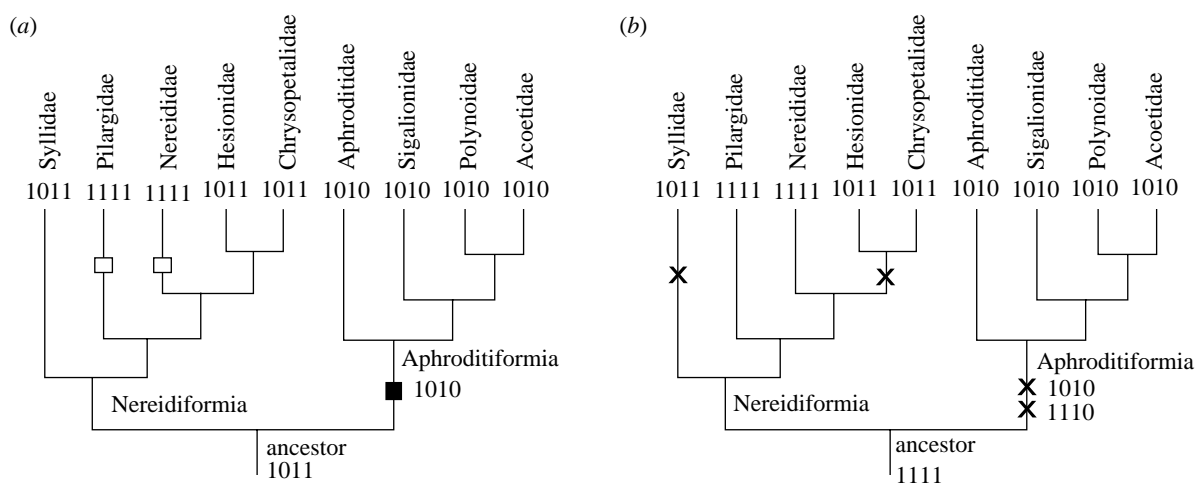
(a)

Syllidae Pilargidae Nereididae Hesionidae Chrysopetalidae Aphroditidae Sigalionidae Polynoidae Acoetidae

1011 1111 1111 1011 1011 1010 1010 1010 1010

Aphroditiformia
1010

Nereidiformia

ancestor
1011

(b)

Syllidae Pilargidae Nereididae Hesionidae Chrysopetalidae Aphroditidae Sigalionidae Polynoidae Acoetidae

1011 1111 1111 1011 1011 1010 1010 1010 1010

Aphroditiformia
1010
1110

Nereidiformia

ancestor
1111